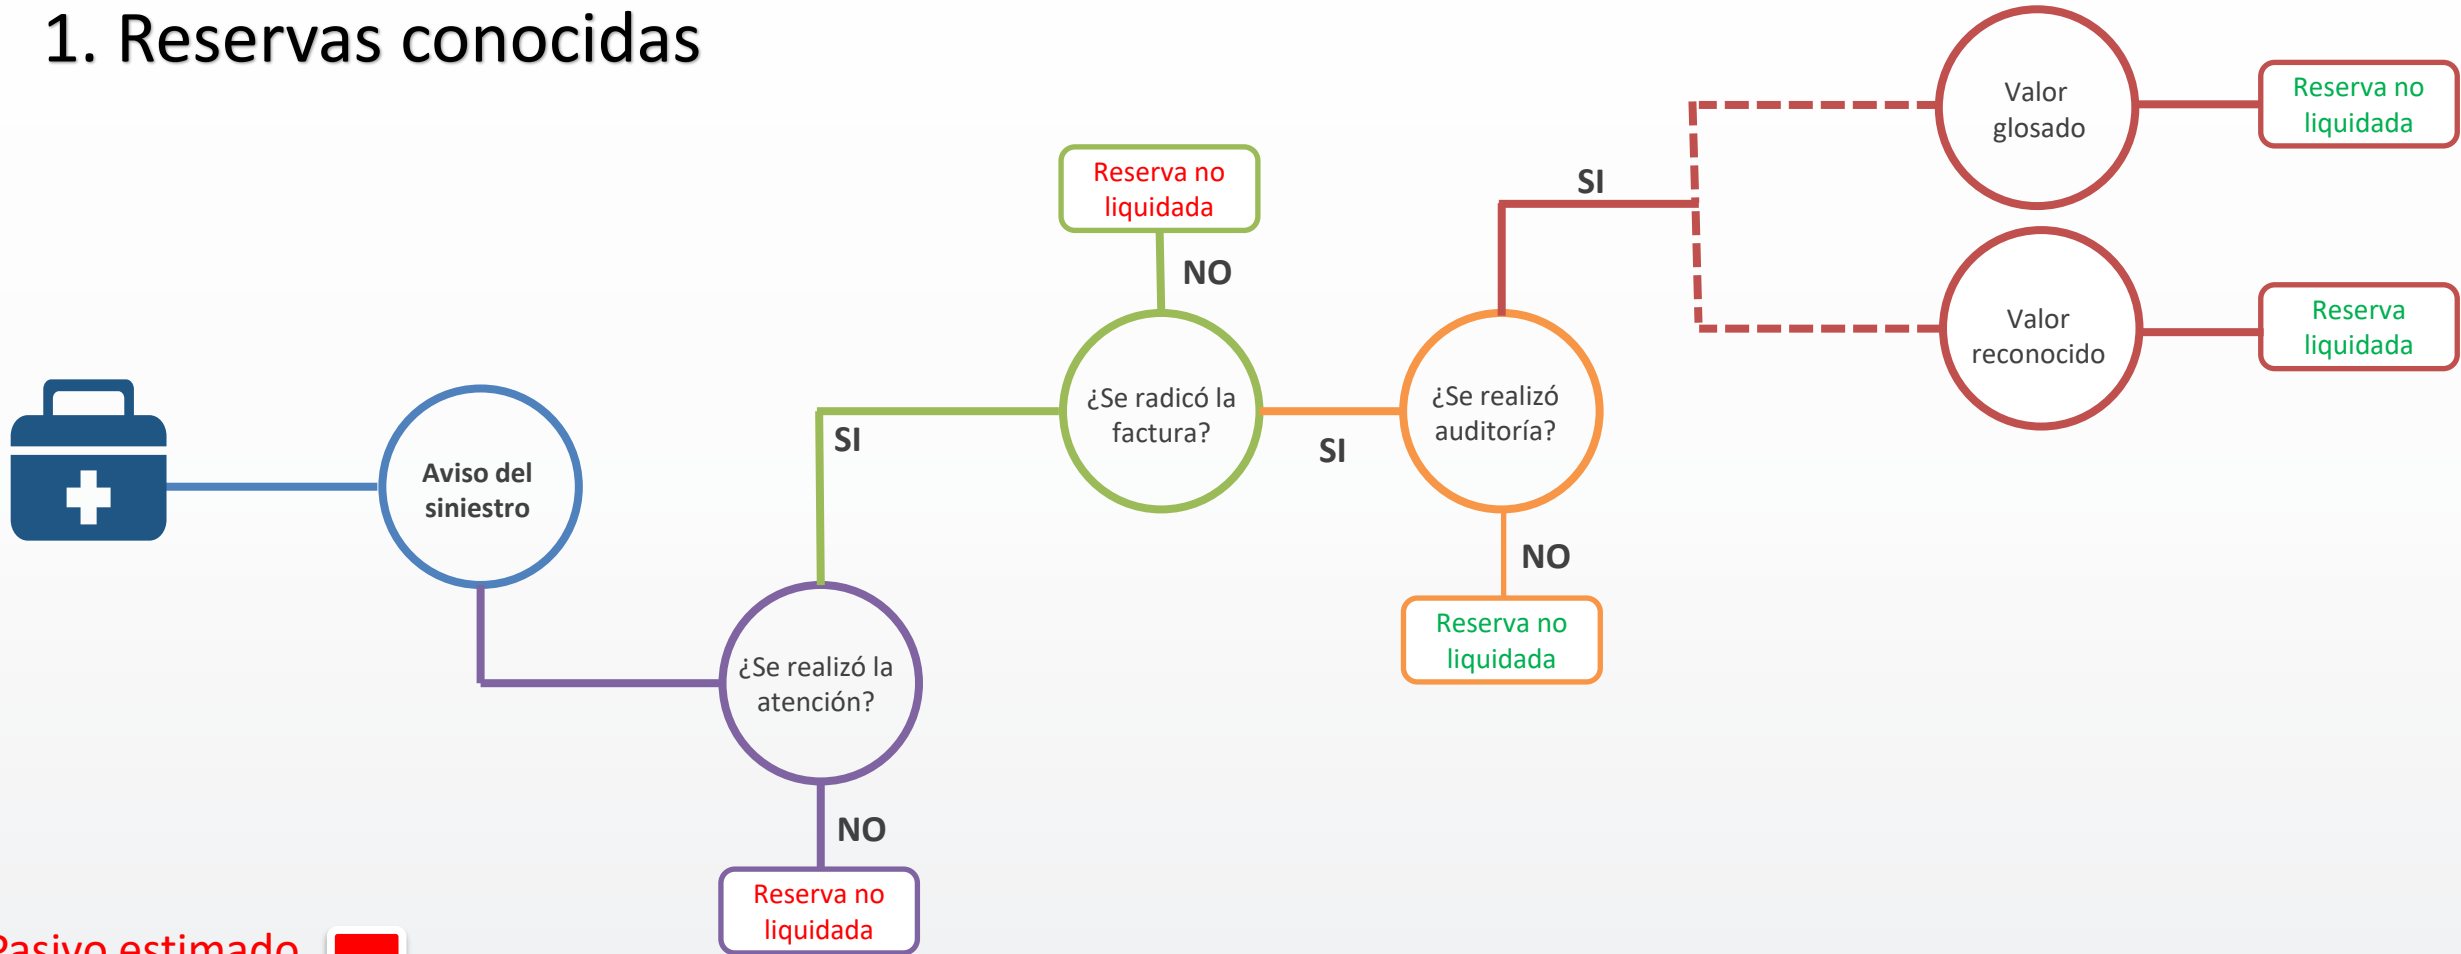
1. Reservas conocidas

Aviso del siniestro

¿Se realizó la atención?

NO

Reserva no liquidada

SI

¿Se radicó la factura?

NO

Reserva no liquidada

SI

¿Se realizó auditoría?

NO

Reserva no liquidada

SI

Valor glosado

Reserva no liquidada

Valor reconocido

Reserva liquidada

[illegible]asivo estimado